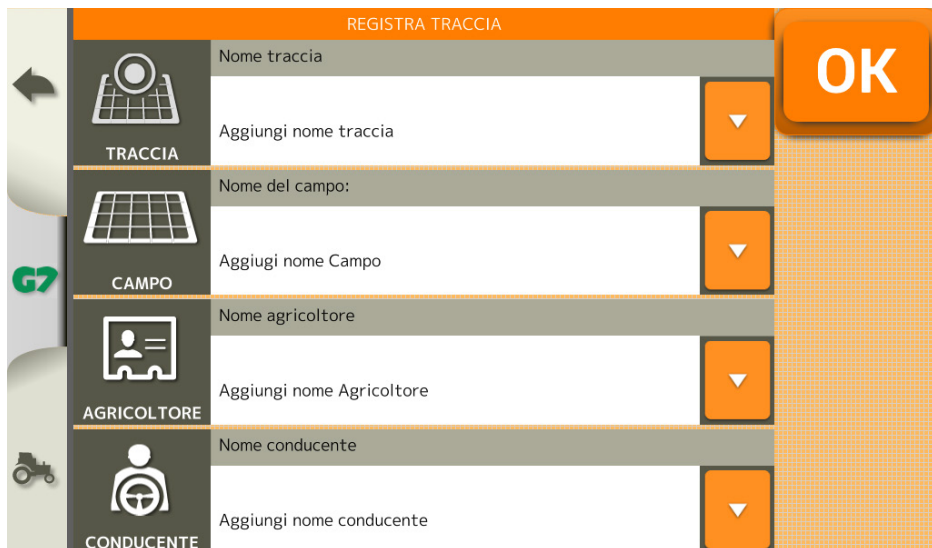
REGISTRA TRACCIA

OK

G7

TRACCIA

Nome traccia

Aggiungi nome traccia

CAMPO

Nome del campo:

Aggiugi nome Campo

AGRICOLTORE

Nome agricoltore

Aggiungi nome Agricoltore

CONDUCENTE

Nome conducente

Aggiungi nome conducente